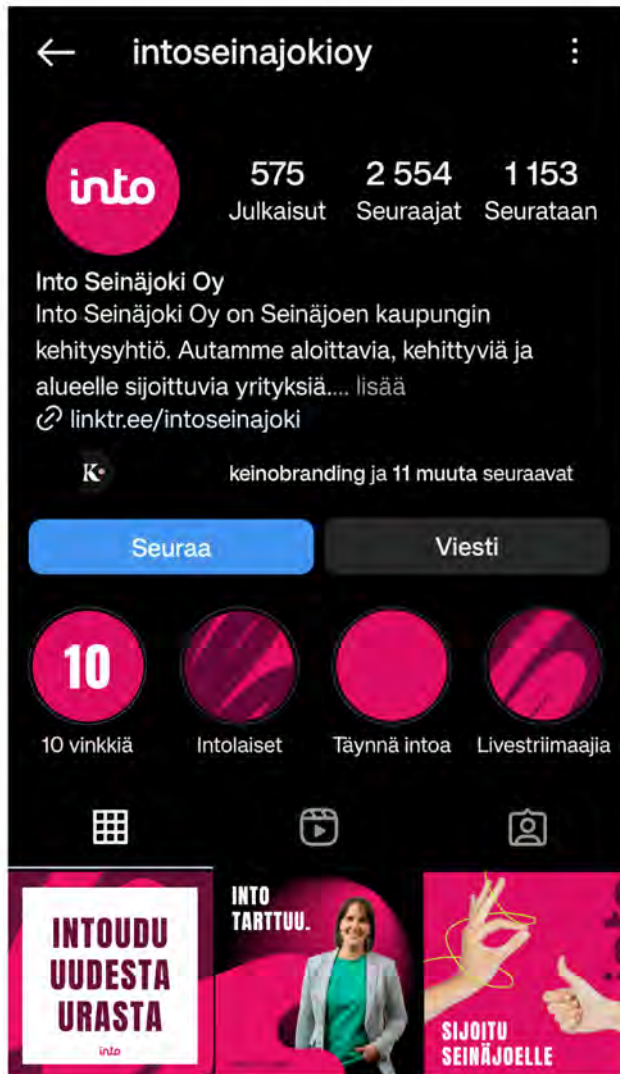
intoseinajokioy

into

575 Julkaisut
2 554 Seuraajat
1 153 Seurataan

Into Seinäjoki Oy
Into Seinäjoki Oy on Seinäjoen kaupungin kehitysyhtiö. Autamme aloittavia, kehittyviä ja alueelle sijoittuvia yrityksiä.... lisää
linktr.ee/intoseinajoki

K

keinobranding ja 11 muuta seuraavat

Seuraa
Viesti

10
10 vinkkiä
Intolaiset
Täynnä intoa
Livestriimaajia

INTOUDU UUDESTA URASTA
into

INTO TARTTUU.

SIJOITU SEINÄJOELLE